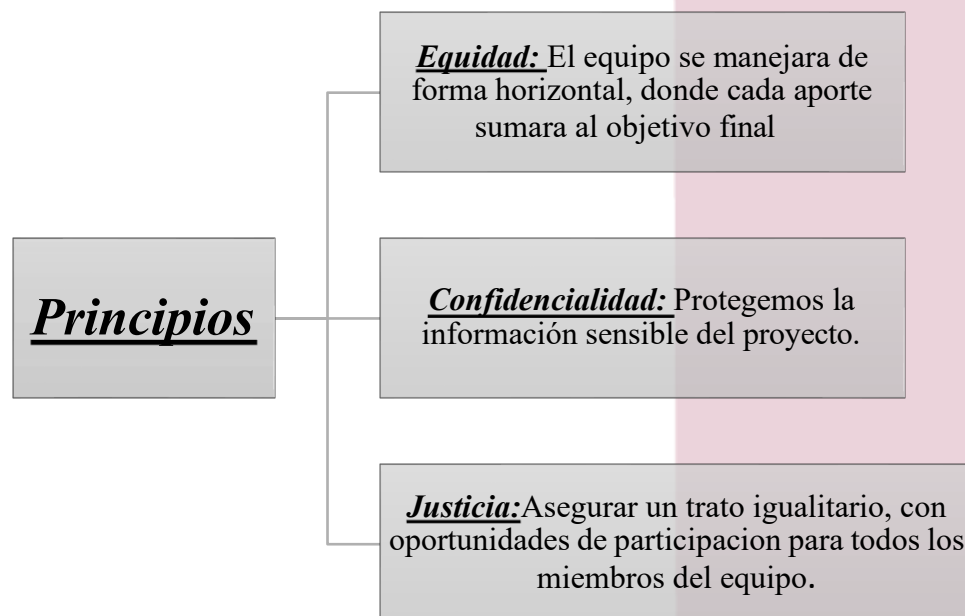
Principios

Equidad: El equipo se manejara de forma horizontal, donde cada aporte sumara al objetivo final

Confidencialidad: Protegemos la información sensible del proyecto.

Justicia:Asegurar un trato igualitario, con oportunidades de participacion para todos los miembros del equipo.